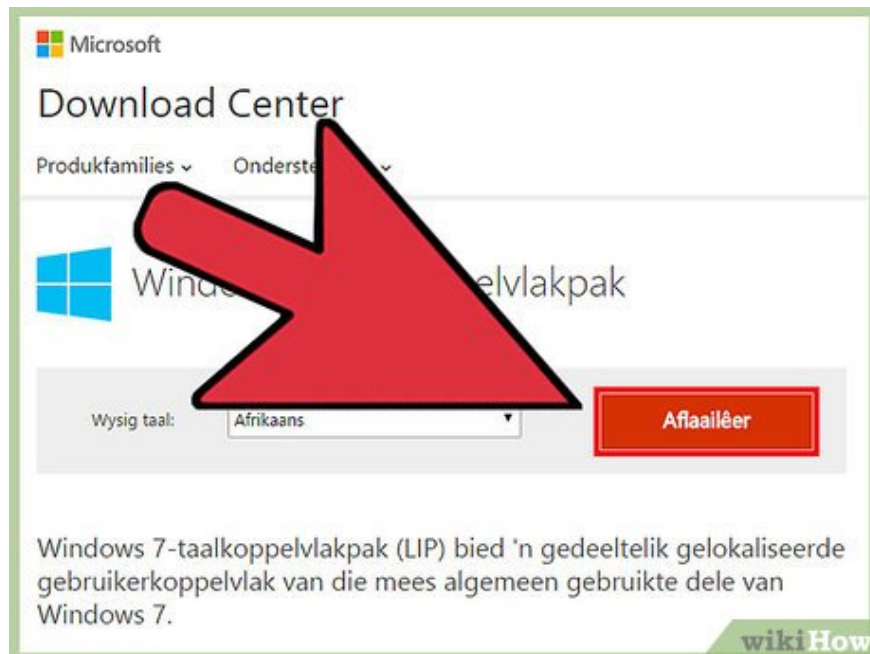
Microsoft

Download Center

Produkfamilies ⌄ Onderste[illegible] ⌄

Windo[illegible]elvlakpak

Wysig taal: Afrikaans

Aflaailêer

Windows 7-taalkoppelvlakpak (LIP) bied 'n gedeeltelik gelokaliseerde gebruikerkoppelvlak van die mees algemeen gebruikte dele van Windows 7.

wikiHow